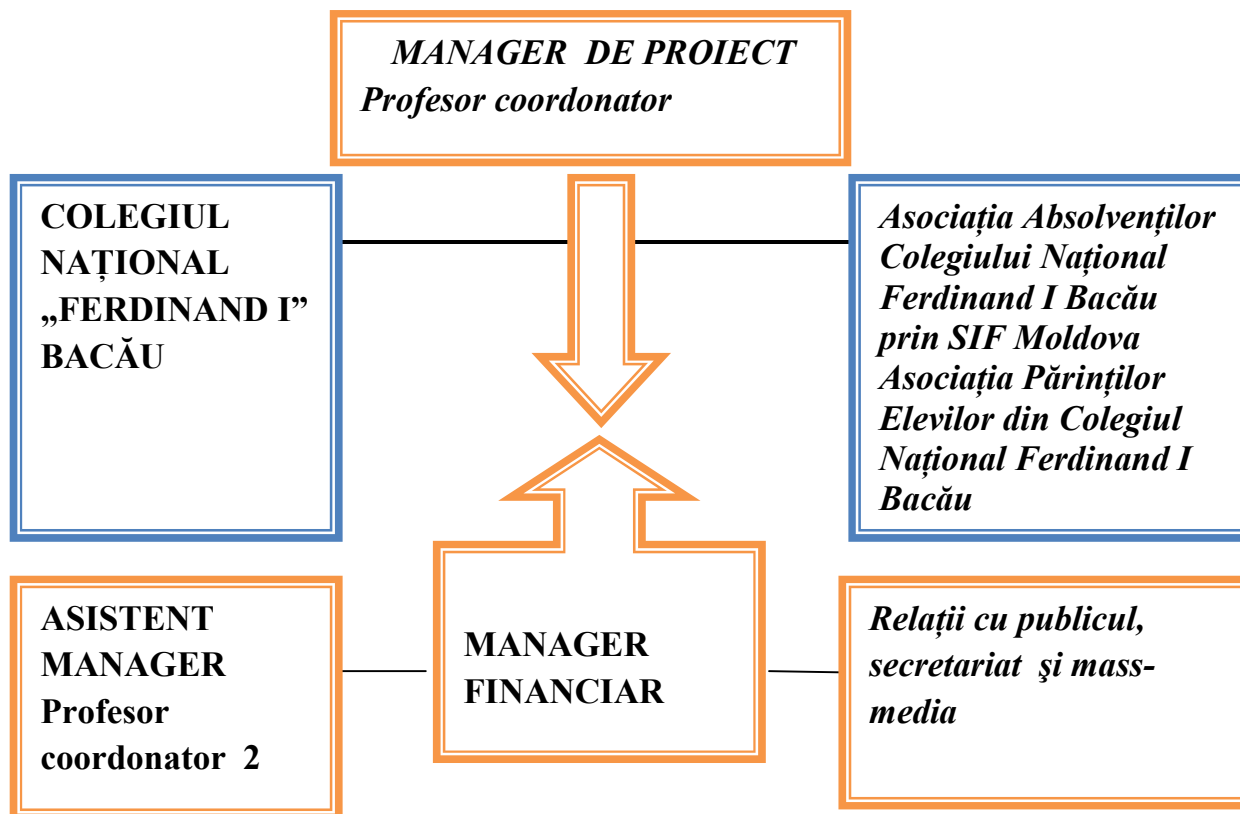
MANAGER DE PROIECT
Profesor coordonator

COLEGIUL NAȚIONAL „FERDINAND I” BACĂU

Asociația Absolvenților Colegiului Național Ferdinand I Bacău prin SIF Moldova Asociația Părinților Elevilor din Colegiul Național Ferdinand I Bacău

ASISTENT MANAGER
Profesor coordonator 2

MANAGER FINANCIAR

Relații cu publicul, secretariat şi mass-media